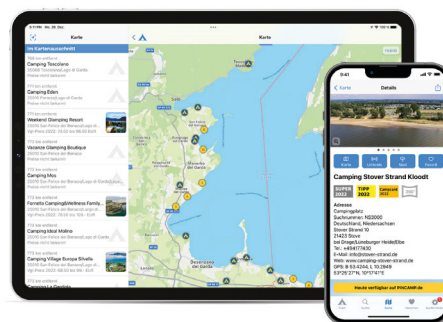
Karte

Karte

Im Kartenausschnitt

Camping Toscolano

Camping Eden

Weekend Glamping Resort

Vacanze Glamping Boutique

Camping Mios

Fornella Camping&Wellness Family...

Camping Ideal Molino

Camping Village Europa Silvella

Desenzano del Garda

Salò

Peschiera del Garda

Sirmione

9:41

Karte

Details

Camping Stover Strand Kloodt

SUPER 2022

TIPP 2022

Adresse

Campingplatz
Sachsnummer: NS3000
Deutschland, Niedersachsen
Stover Strand 10
21423 Stove
bei Drage/Lüneburger Heide/Elbe
Tel.: +494177430
E-Mail: info@stover-strand.de
Web: www.camping-stover-strand.de

Heute verfügbar auf PINCAMP.de